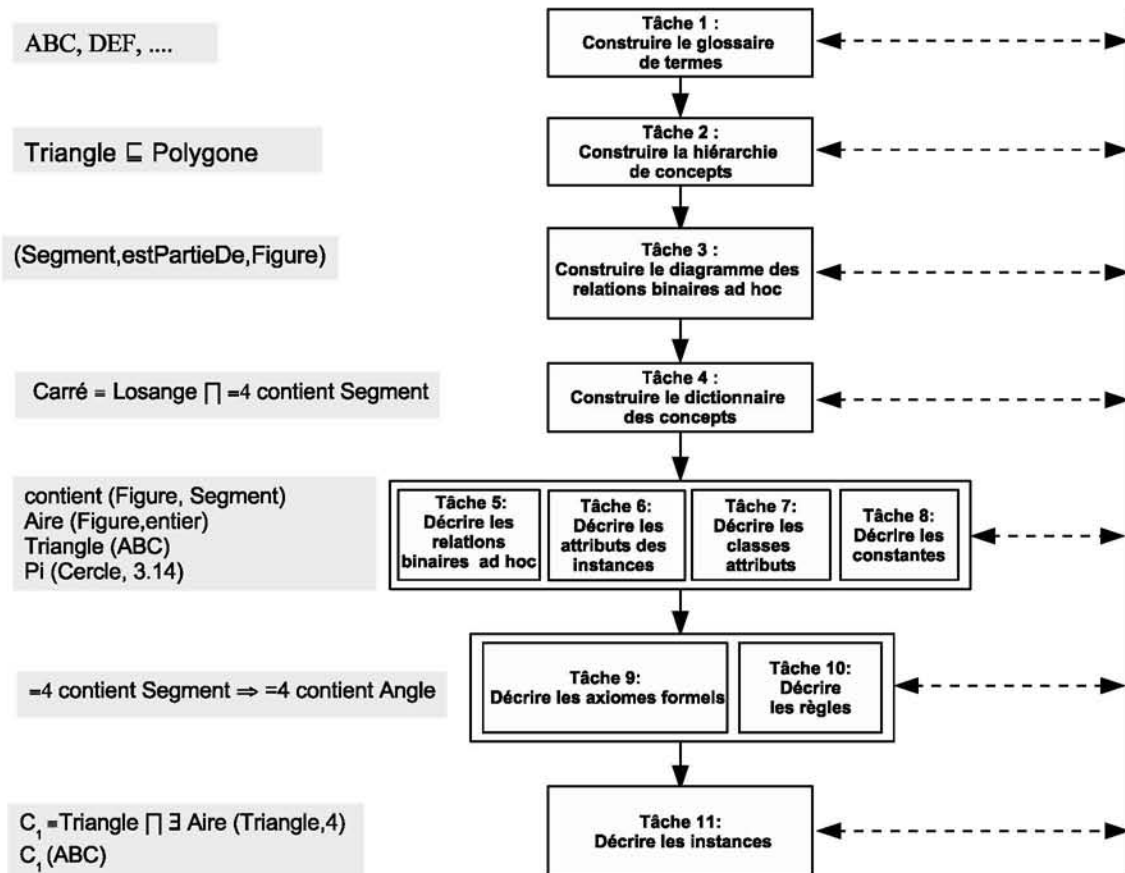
ABC, DEF, ....

Tâche 1 : Construire le glossaire de termes

Triangle $\sqsubseteq$ Polygone

Tâche 2 : Construire la hiérarchie de concepts

(Segment,estPartieDe,Figure)

Tâche 3 : Construire le diagramme des relations binaires ad hoc

Carré = Losange $\sqcap$ =4 contient Segment

Tâche 4 : Construire le dictionnaire des concepts

contient (Figure, Segment)
Aire (Figure,entier)
Triangle (ABC)
Pi (Cercle, 3.14)

Tâche 5: Décrire les relations binaires ad hoc

Tâche 6: Décrire les attributs des instances

Tâche 7: Décrire les classes attributs

Tâche 8: Décrire les constantes

=4 contient Segment $\Rightarrow$ =4 contient Angle

Tâche 9: Décrire les axiomes formels

Tâche 10: Décrire les règles

$C_1$ =Triangle $\sqcap$ $\exists$ Aire (Triangle,4)
$C_1$ (ABC)

Tâche 11: Décrire les instances